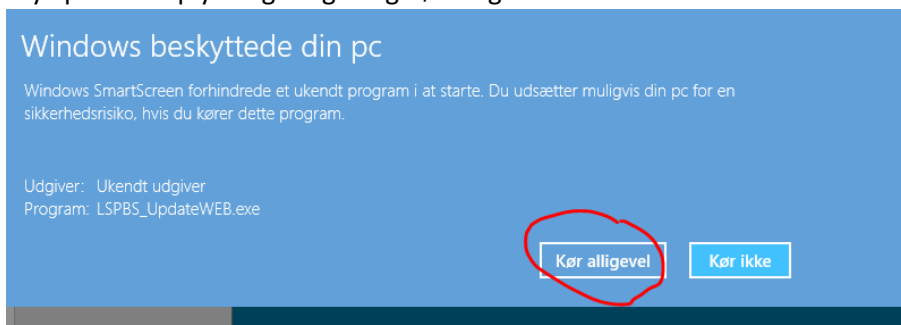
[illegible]

Windows beskyttede din pc

Windows SmartScreen forhindrede et ukendt program i at starte. Du udsætter muligvis din pc for en sikkerhedsrisiko, hvis du kører dette program.

Udgiver: Ukendt udgiver
Program: LSPBS_UpdateWEB.exe

Kør alligevel

Kør ikke